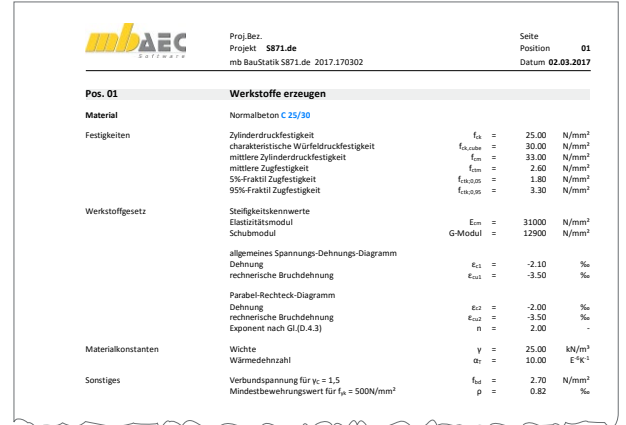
mbAEC Software

Proj.Bez.
Projekt **S871.de**
mb BauStatik S871.de 2017.170302

Seite
Position **01**
Datum **02.03.2017**

**Pos. 01** **Werkstoffe erzeugen**

**Material** Normalbeton C 25/30

| | | | | | |
|---|---|---|---|---|---|
| Festigkeiten | Zylinderdruckfestigkeit | $f_{ck}$ | = | 25.00 | N/mm² |
| | charakteristische Würfeldruckfestigkeit | $f_{ck,cube}$ | = | 30.00 | N/mm² |
| | mittlere Zylinderdruckfestigkeit | $f_{cm}$ | = | 33.00 | N/mm² |
| | mittlere Zugfestigkeit | $f_{ctm}$ | = | 2.60 | N/mm² |
| | 5%-Fraktil Zugfestigkeit | $f_{ctk;0,05}$ | = | 1.80 | N/mm² |
| | 95%-Fraktil Zugfestigkeit | $f_{ctk;0,95}$ | = | 3.30 | N/mm² |
| Werkstoffgesetz | Steifigkeitskennwerte | | | | |
| | Elastizitätsmodul | $E_{cm}$ | = | 31000 | N/mm² |
| | Schubmodul | G-Modul | = | 12900 | N/mm² |
| | allgemeines Spannungs-Dehnungs-Diagramm | | | | |
| | Dehnung | $\varepsilon_{c1}$ | = | -2.10 | ‰ |
| | rechnerische Bruchdehnung | $\varepsilon_{cu1}$ | = | -3.50 | ‰ |
| | Parabel-Rechteck-Diagramm | | | | |
| | Dehnung | $\varepsilon_{c2}$ | = | -2.00 | ‰ |
| | rechnerische Bruchdehnung | $\varepsilon_{cu2}$ | = | -3.50 | ‰ |
| | Exponent nach Gl.(D.4.3) | n | = | 2.00 | - |
| Materialkonstanten | Wichte | γ | = | 25.00 | kN/m³ |
| | Wärmedehnzahl | $\alpha_T$ | = | 10.00 | $E^{-6}K^{-1}$ |
| Sonstiges | Verbundspannung für $\gamma_C$ = 1,5 | $f_{bd}$ | = | 2.70 | N/mm² |
| | Mindestbewehrungswert für $f_{yk}$ = 500N/mm² | ρ | = | 0.82 | ‰ |